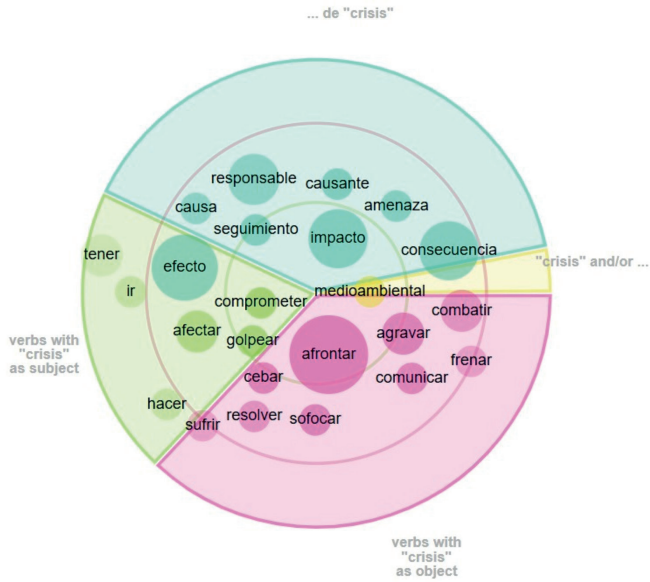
... de "crisis"

responsable
causante
causa
amenaza
seguimiento
impacto
consecuencia

"crisis" and/or ...

tener
efecto
ir
comprometer
medioambiental
afectar
golpear

verbs with "crisis" as subject

combatir
agravar
afrontar
frenar
cebar
comunicar
hacer
resolver
sofocar
sufrir

verbs with "crisis" as object